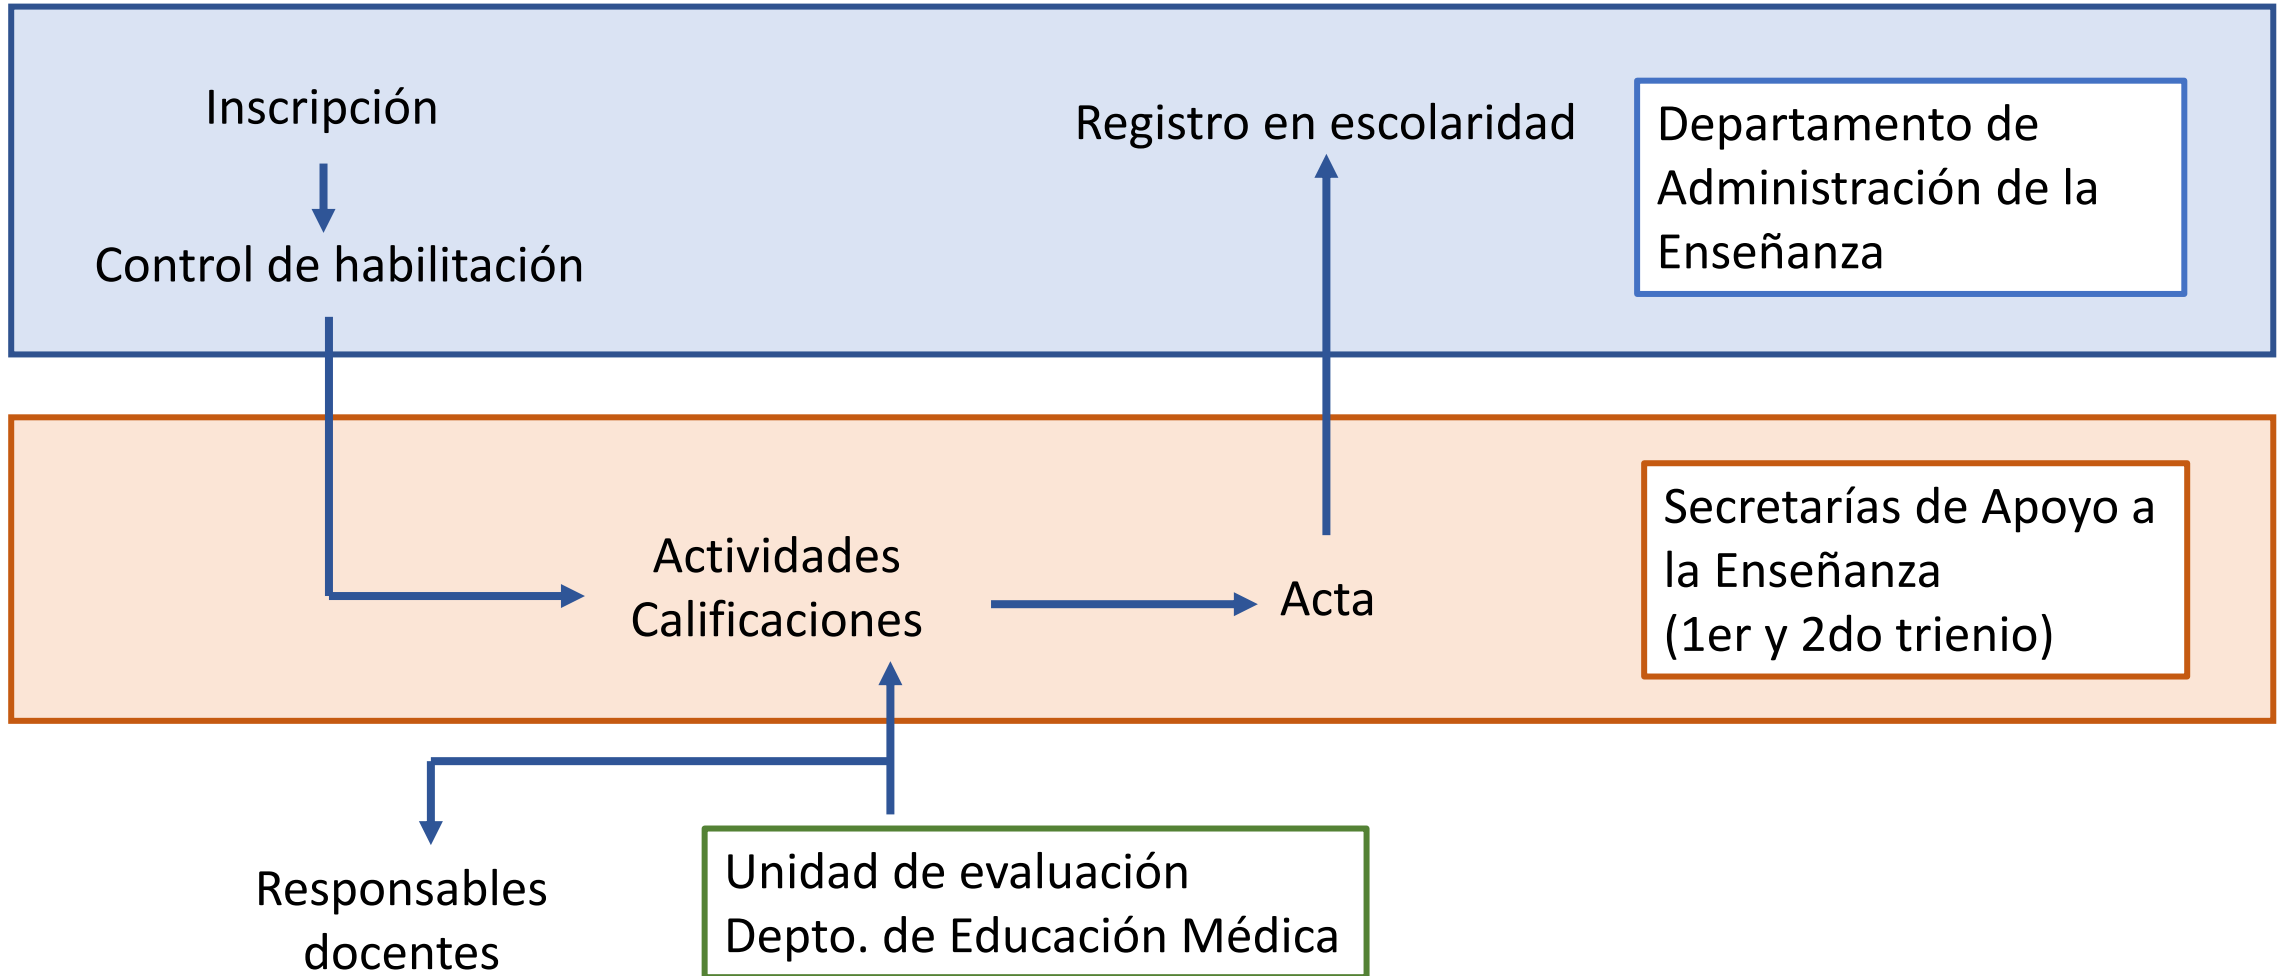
Inscripción

Control de habilitación

Registro en escolaridad

Departamento de Administración de la Enseñanza

Actividades
Calificaciones

Acta

Secretarías de Apoyo a la Enseñanza
(1er y 2do trienio)

Responsables docentes

Unidad de evaluación
Depto. de Educación Médica